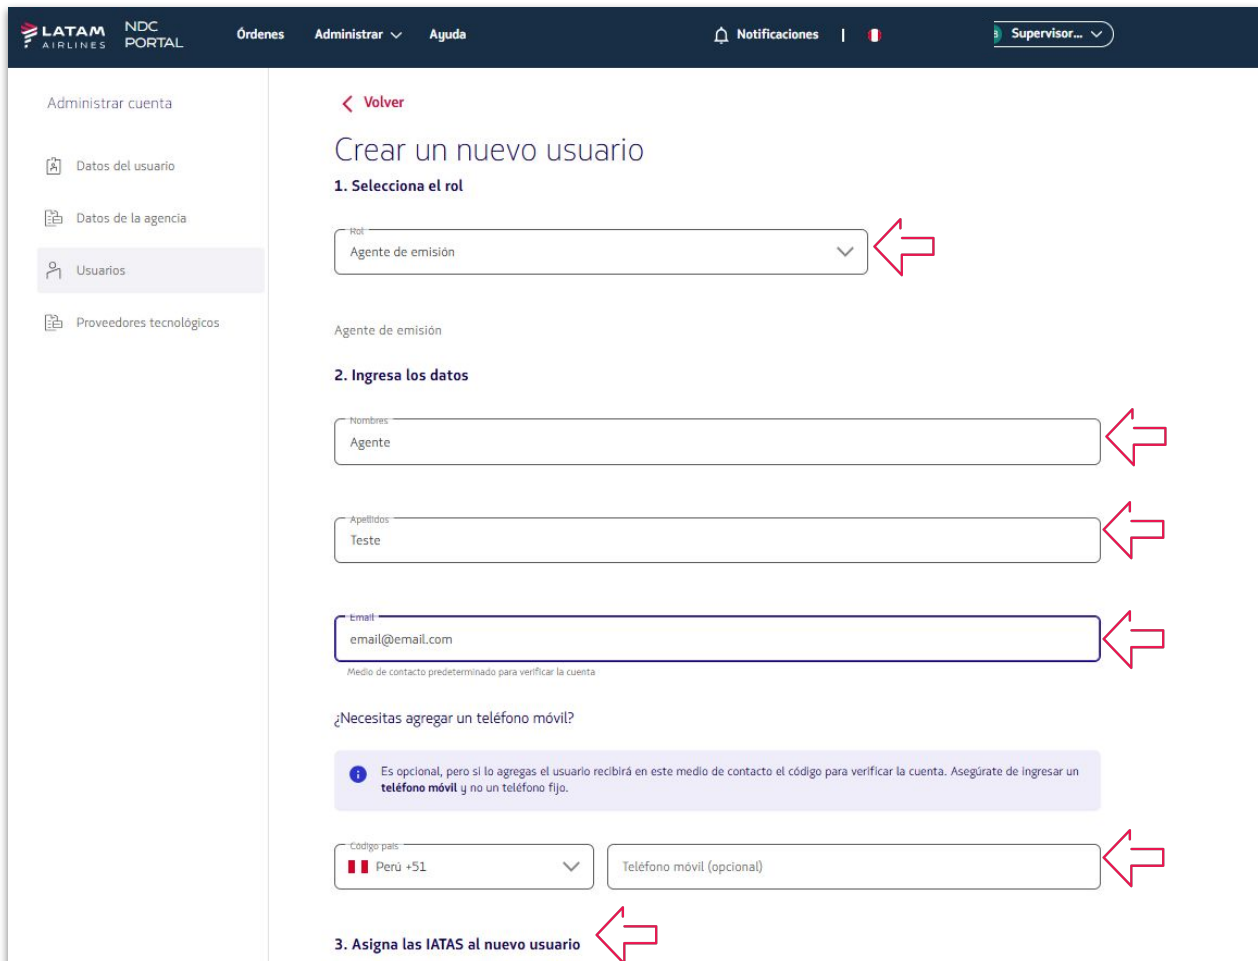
LATAM AIRLINES NDC PORTAL Órdenes Administrar Ayuda Notificaciones | Supervisor...

Administrar cuenta

Datos del usuario

Datos de la agencia

Usuarios

Proveedores tecnológicos

Volver

Crear un nuevo usuario

1. Selecciona el rol

Rol
Agente de emisión

Agente de emisión

2. Ingresa los datos

Nombres
Agente

Apellidos
Teste

Email
email@email.com
Medio de contacto predeterminado para verificar la cuenta

¿Necesitas agregar un teléfono móvil?

Es opcional, pero si lo agregas el usuario recibirá en este medio de contacto el código para verificar la cuenta. Asegúrate de ingresar un **teléfono móvil** y no un teléfono fijo.

Código país
Perú +51

Teléfono móvil (opcional)

3. Asigna las IATAS al nuevo usuario